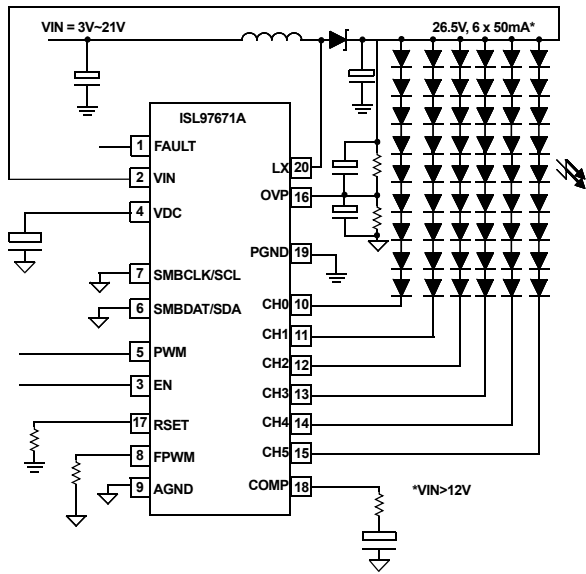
VIN = 3V~21V

26.5V, 6 x 50mA*

ISL97671A

1 FAULT
2 VIN
4 VDC
7 SMBCLK/SCL
6 SMBDAT/SDA
5 PWM
3 EN
17 RSET
8 FPWM
9 AGND

LX 20
OVP 16
PGND 19
CH0 10
CH1 11
CH2 12
CH3 13
CH4 14
CH5 15
COMP 18

*VIN>12V